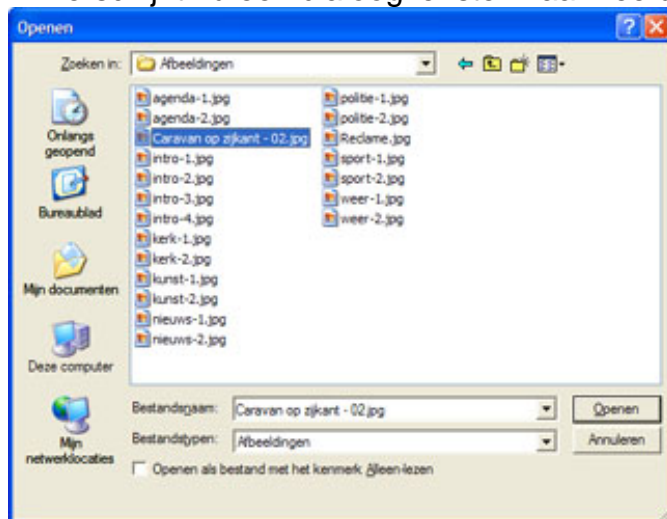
Openen

Zoeken in: Afbeeldingen

Onlangs geopend
Bureaublad
Mijn documenten
Deze computer
Mijn netwerklocaties

agenda-1.jpg
agenda-2.jpg
Caravan op zijkant - 02.jpg
intro-1.jpg
intro-2.jpg
intro-3.jpg
intro-4.jpg
kerk-1.jpg
kerk-2.jpg
kunst-1.jpg
kunst-2.jpg
nieuws-1.jpg
nieuws-2.jpg
politie-1.jpg
politie-2.jpg
Reclame.jpg
sport-1.jpg
sport-2.jpg
weer-1.jpg
weer-2.jpg

Bestandsnaam: Caravan op zijkant - 02.jpg
Bestandstypen: Afbeeldingen
Openen
Annuleren
Openen als bestand met het kenmerk Alleen-lezen